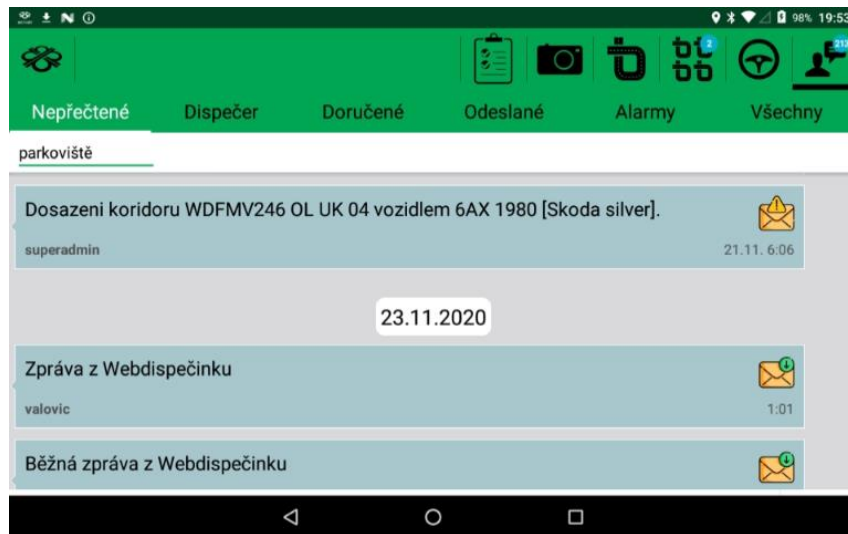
98% 19:53

2

212

Nepřečtené Dispečer Doručené Odeslané Alarmy Všechny

parkoviště

Dosazeni koridoru WDFMV246 OL UK 04 vozidlem 6AX 1980 [Skoda silver].

superadmin 21.11. 6:06

23.11.2020

Zpráva z Webdispečinku

valovic 1:01

Běžná zpráva z Webdispečinku